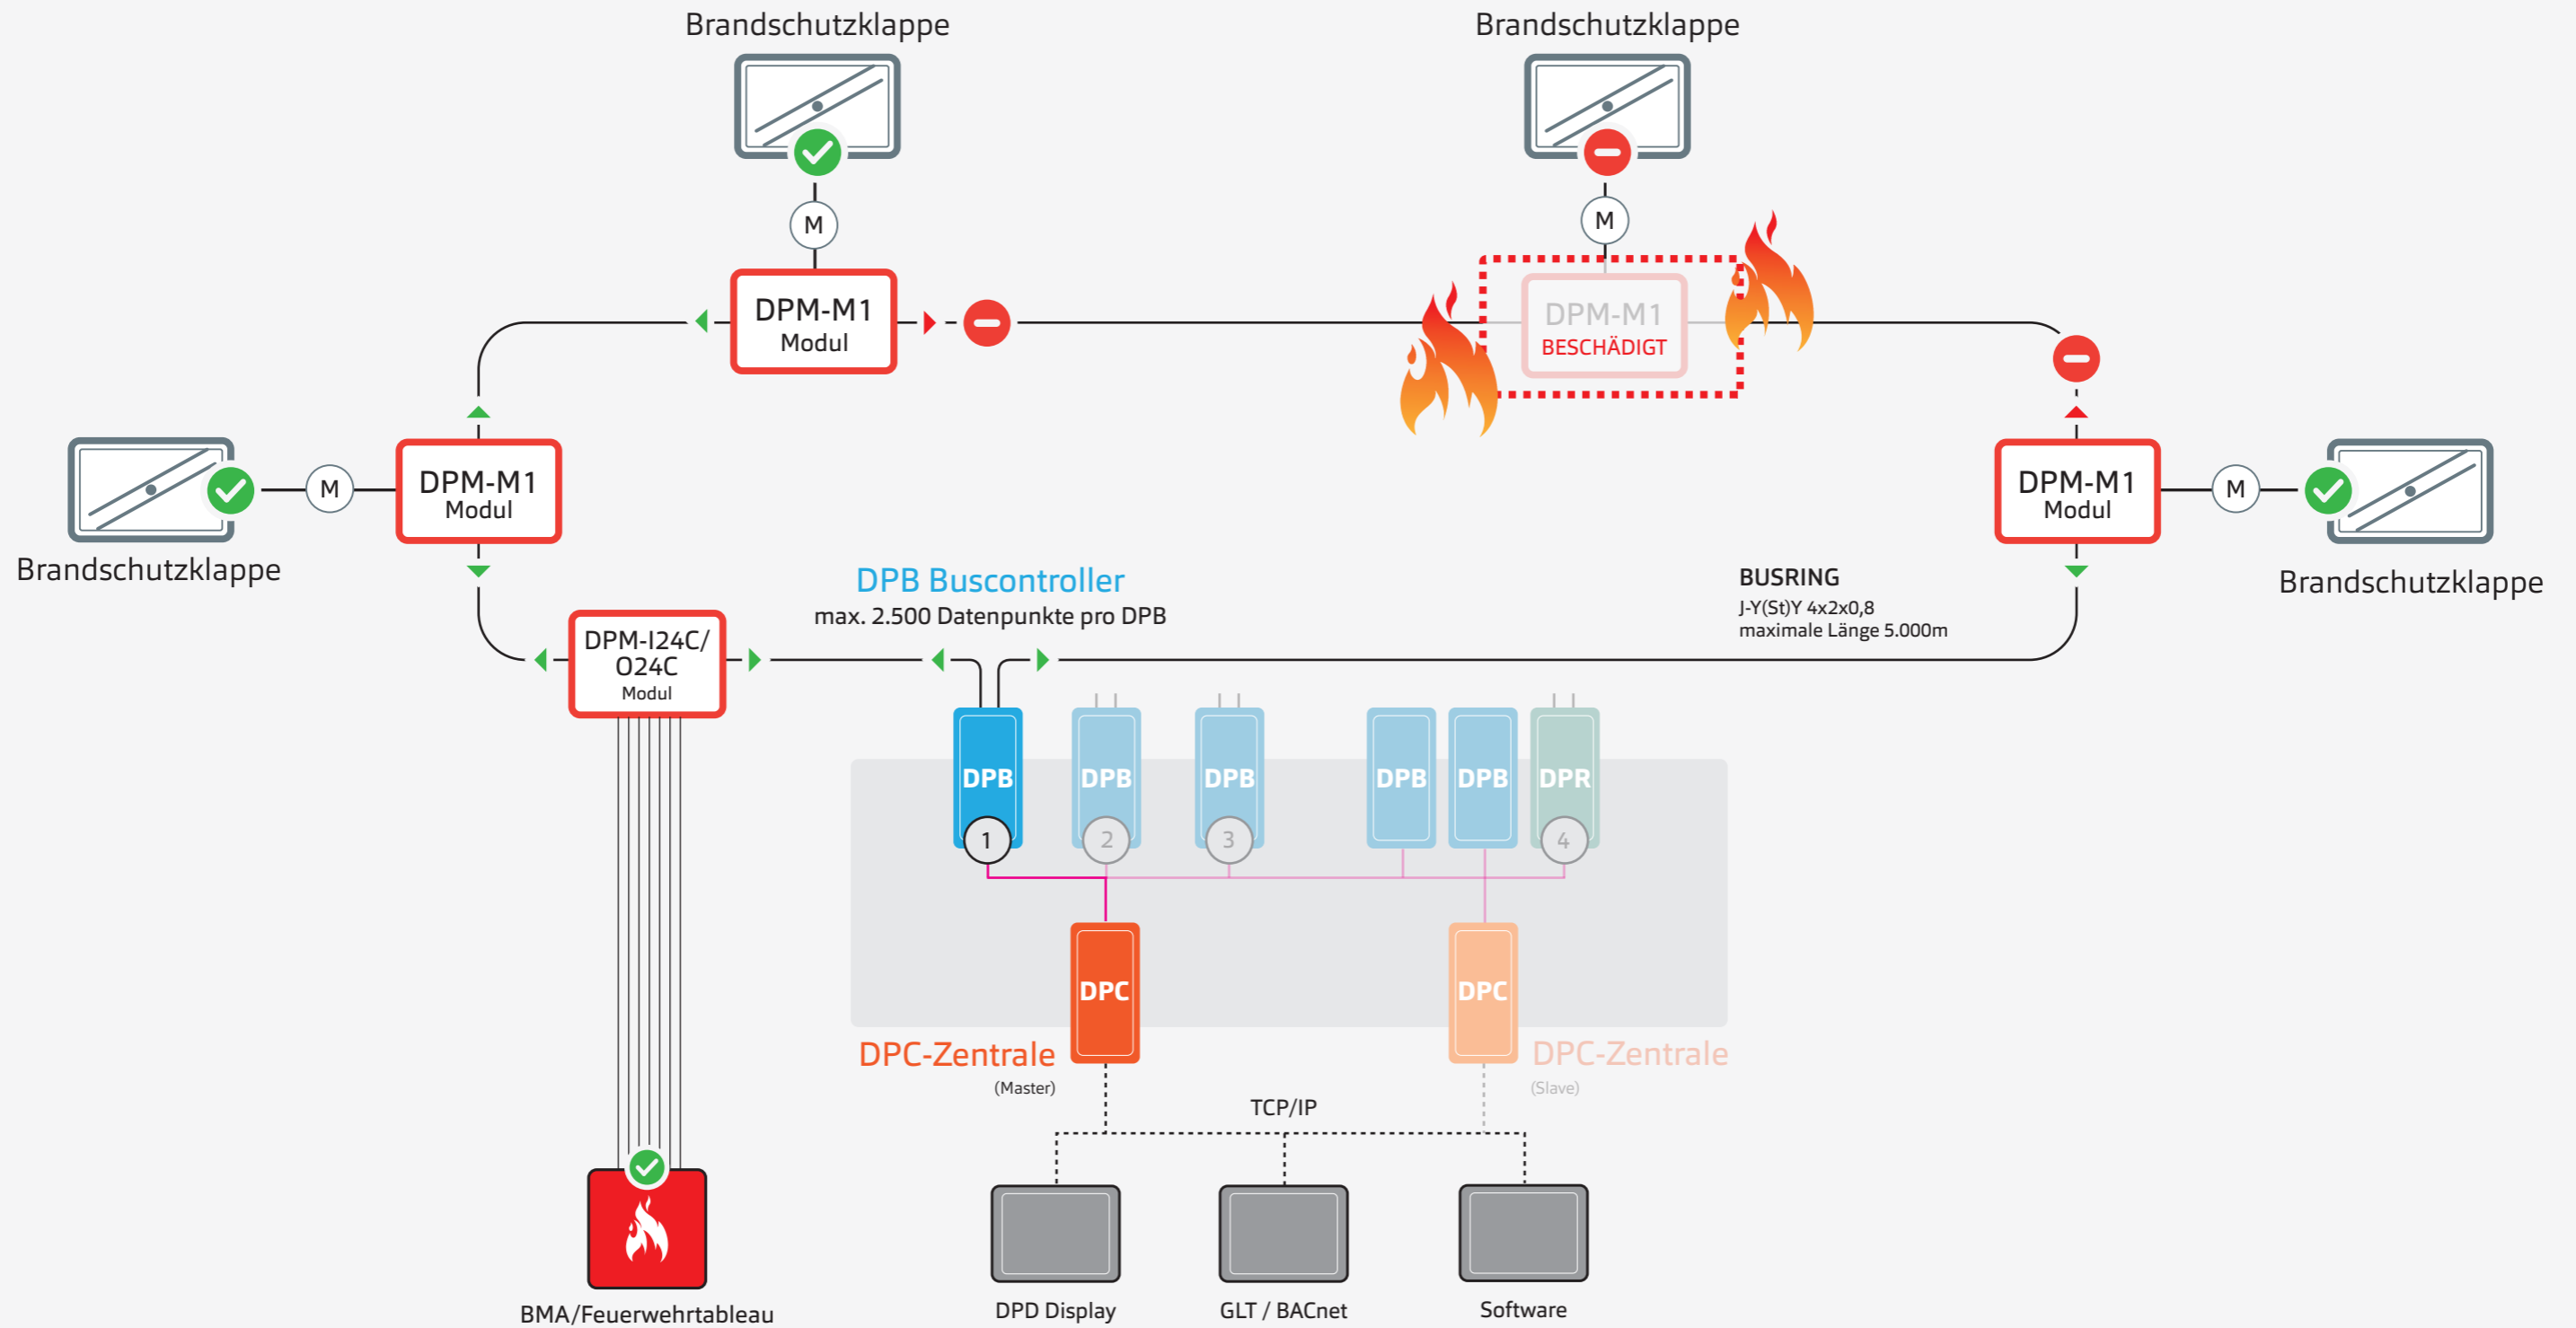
Brandschutzklappe

Brandschutzklappe

M

M

DPM-M1
Modul

DPM-M1
BESCHÄDIGT

Brandschutzklappe

M

DPM-M1
Modul

DPM-M1
Modul

M

Brandschutzklappe

DPB Buscontroller
max. 2.500 Datenpunkte pro DPB

BUSRING
J-Y(St)Y 4x2x0,8
maximale Länge 5.000m

DPM-I24C/
O24C
Modul

DPB
1

DPB
2

DPB
3

DPB

DPB

DPR
4

DPC

DPC

DPC-Zentrale
(Master)

DPC-Zentrale
(Slave)

TCP/IP

BMA/Feuerwehrtableau

DPD Display

GLT / BACnet

Software